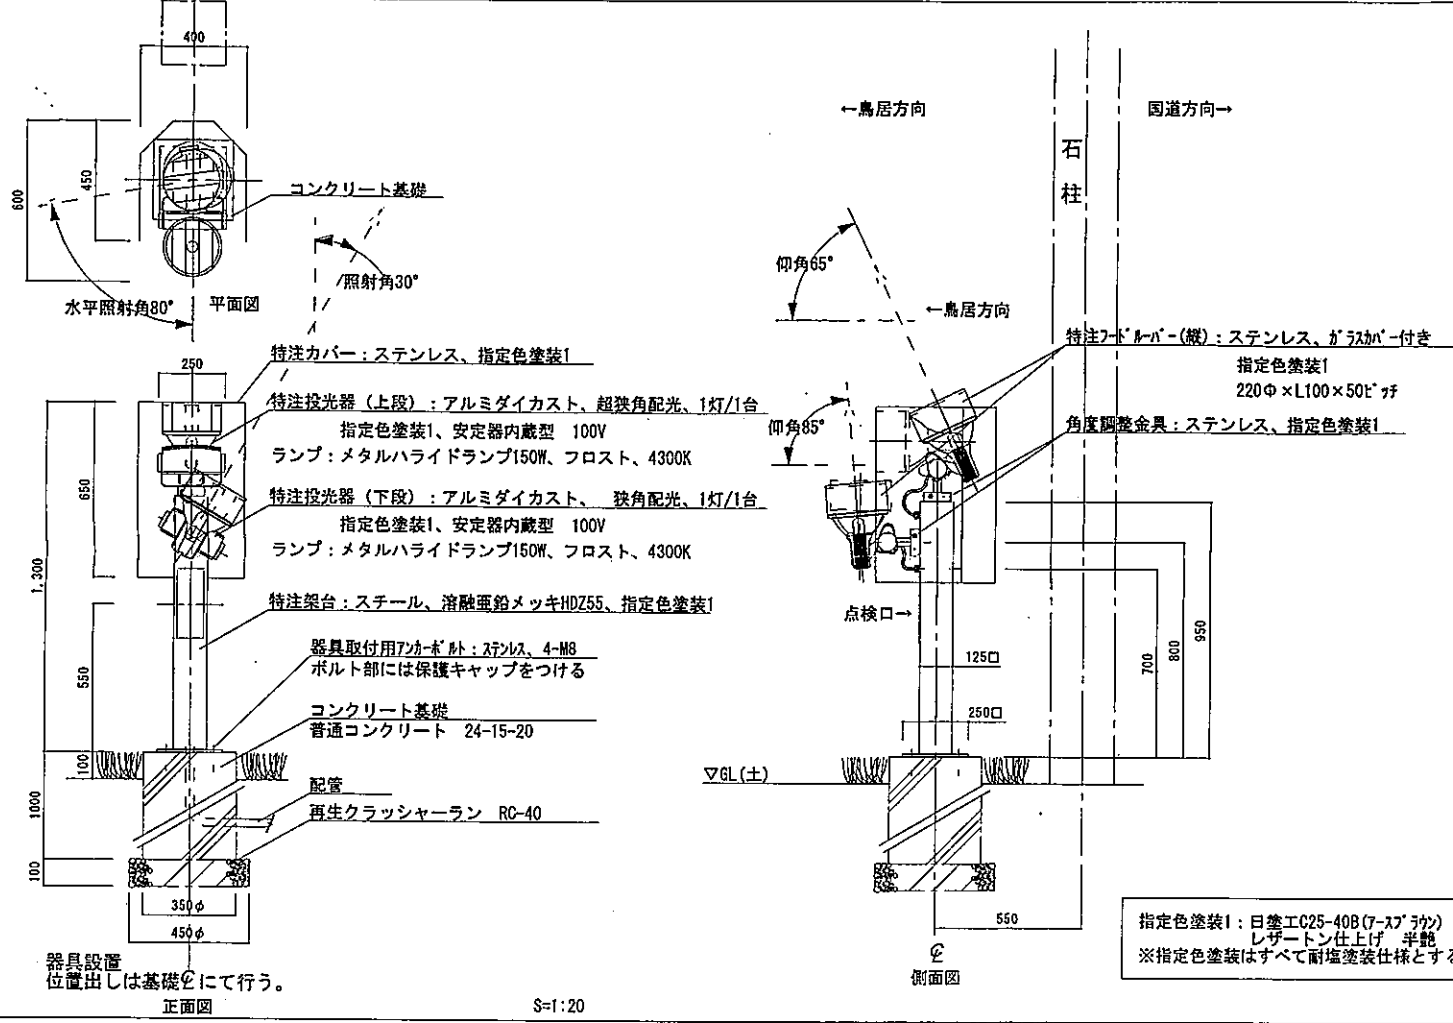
400
450
600
コンクリート基礎
照射角30°
水平照射角80°
平面図
250
650
1,300
550
100
1000
100
特注カバー：ステンレス、指定色塗装1
特注投光器（上段）：アルミダイカスト、超狭角配光、1灯/1台
指定色塗装1、安定器内蔵型　100V
ランプ：メタルハライドランプ150W、フロスト、4300K
特注投光器（下段）：アルミダイカスト、　狭角配光、1灯/1台
指定色塗装1、安定器内蔵型　100V
ランプ：メタルハライドランプ150W、フロスト、4300K
特注架台：スチール、溶融亜鉛メッキHDZ55、指定色塗装1
器具取付用アンカーボルト：ステンレス、4-M8
ボルト部には保護キャップをつける
コンクリート基礎
普通コンクリート　24-15-20
配管
再生クラッシャーラン　RC-40
350φ
450φ
器具設置
位置出しは基礎℄にて行う。
正面図
S=1:20
←鳥居方向
国道方向→
石
柱
仰角65°
←鳥居方向
仰角85°
特注フードルーバー（横）：ステンレス、ガラスカバー付き
指定色塗装1
220Φ×L100×50ピッチ
角度調整金具：ステンレス、指定色塗装1
点検口→
125□
250□
700
800
950
▽GL(土)
550
℄
側面図
指定色塗装1：日塗工C25-40B(アースブラウン)
レザートン仕上げ　半艶
※指定色塗装はすべて耐塩塗装仕様とする